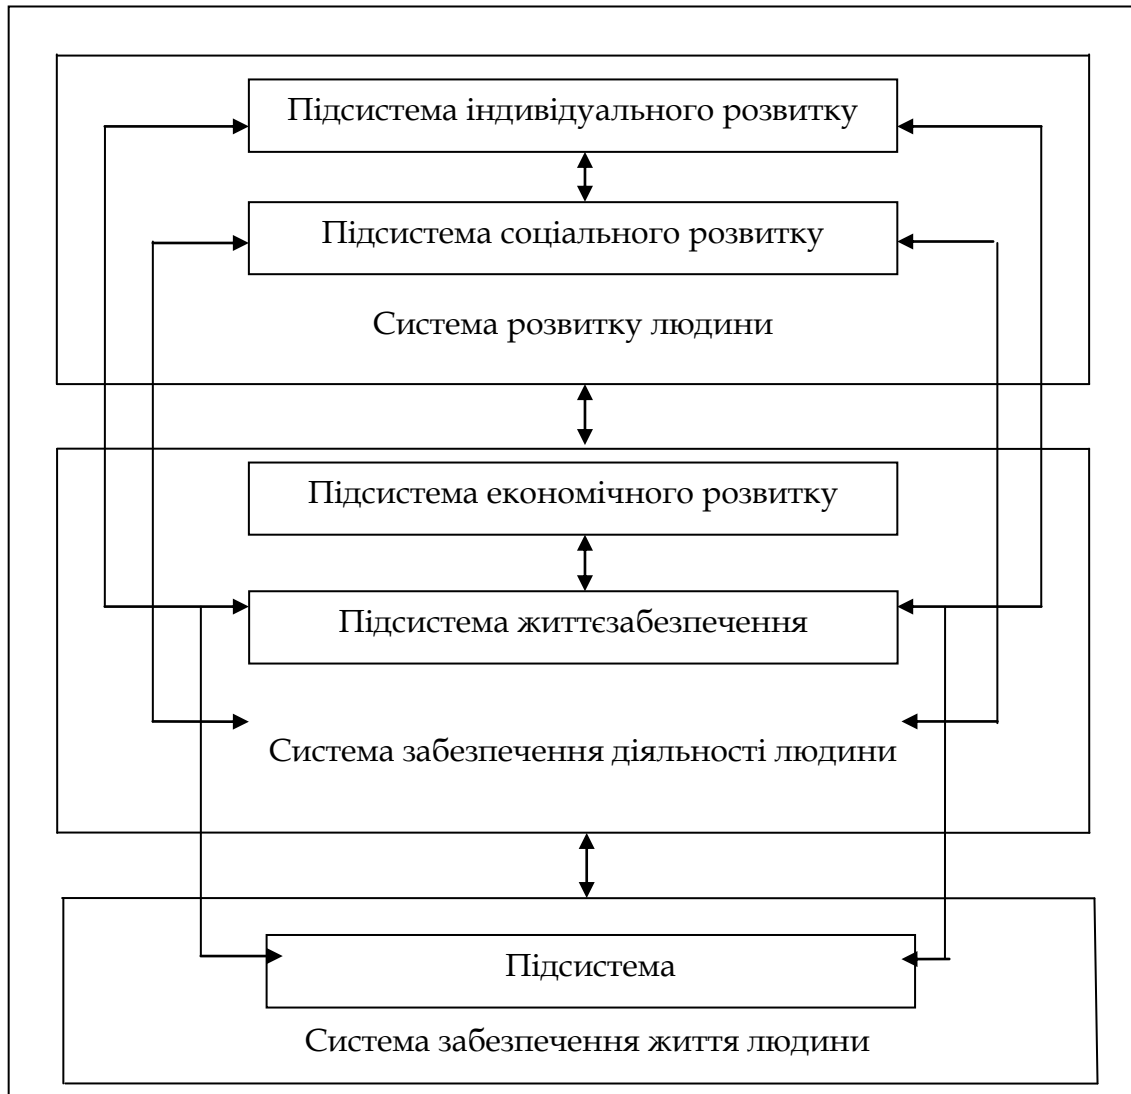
Підсистема індивідуального розвитку

Підсистема соціального розвитку

Система розвитку людини

Підсистема економічного розвитку

Підсистема життєзабезпечення

Система забезпечення діяльності людини

Підсистема

Система забезпечення життя людини